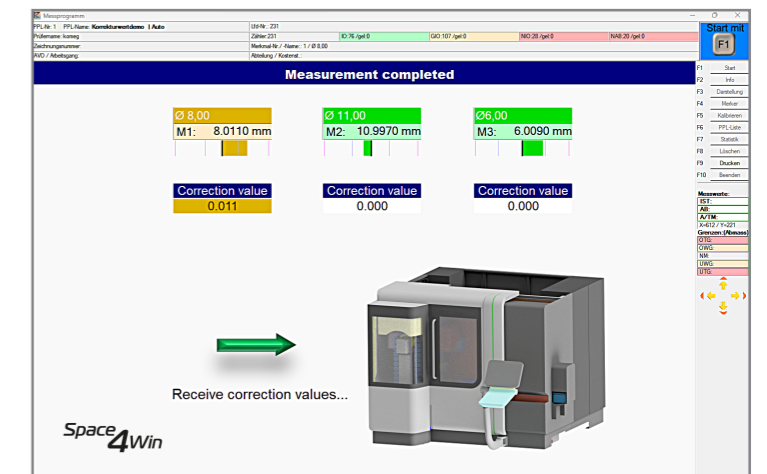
Messprogramm

PPL-Nr: 1 PPL-Name: Korrekturwertdemo | Auto

Prüfername: komeg

Zeichnungsnummer:

AVO / Arbeitsgang:

Lfd-Nr.: 231

Zähler: 231

Merkmal-Nr / -Name: 1 / Ø 8,00

Abteilung / Kostenst.:

IO: 76 /gel: 0

GIO: 107 /gel: 0

NIO: 28 /gel: 0

NAB: 20 /gel: 0

Start mit

F1

Measurement completed

Ø 8,00

M1: 8.0110 mm

Ø 11,00

M2: 10.9970 mm

Ø6,00

M3: 6.0090 mm

Correction value

0.011

Correction value

0.000

Correction value

0.000

Receive correction values...

Space4Win

F1 Start
F2 Info
F3 Darstellung
F4 Merker
F5 Kalibrieren
F6 PPL-Liste
F7 Statistik
F8 Löschen
F9 Drucken
F10 Beenden

Messwerte:
IST:
AB:
A/TM:
X=412 / Y=221
Grenzen: (Abmass)
OTG:
OWG:
NM:
UWG:
UTG: